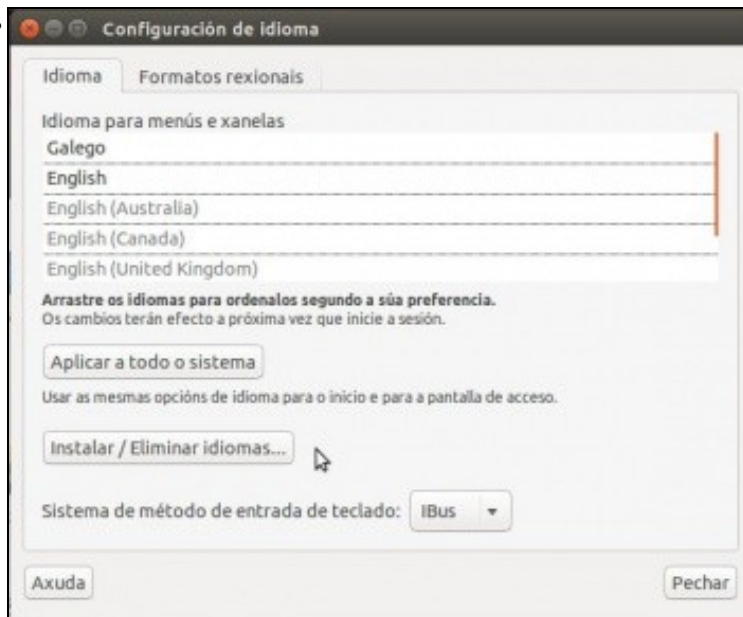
Configuración de idioma

Idioma | Formatos rexionais

Idioma para menús e xanelas
Galego
English
English (Australia)
English (Canada)
English (United Kingdom)

Arrastre os idiomas para ordenalos segundo a súa preferencia.
Os cambios terán efecto a próxima vez que inicie a sesión.

Aplicar a todo o sistema

Usar as mesmas opcións de idioma para o inicio e para a pantalla de acceso.

Instalar / Eliminar idiomas...

Sistema de método de entrada de teclado: IBus

Axuda

Pechar